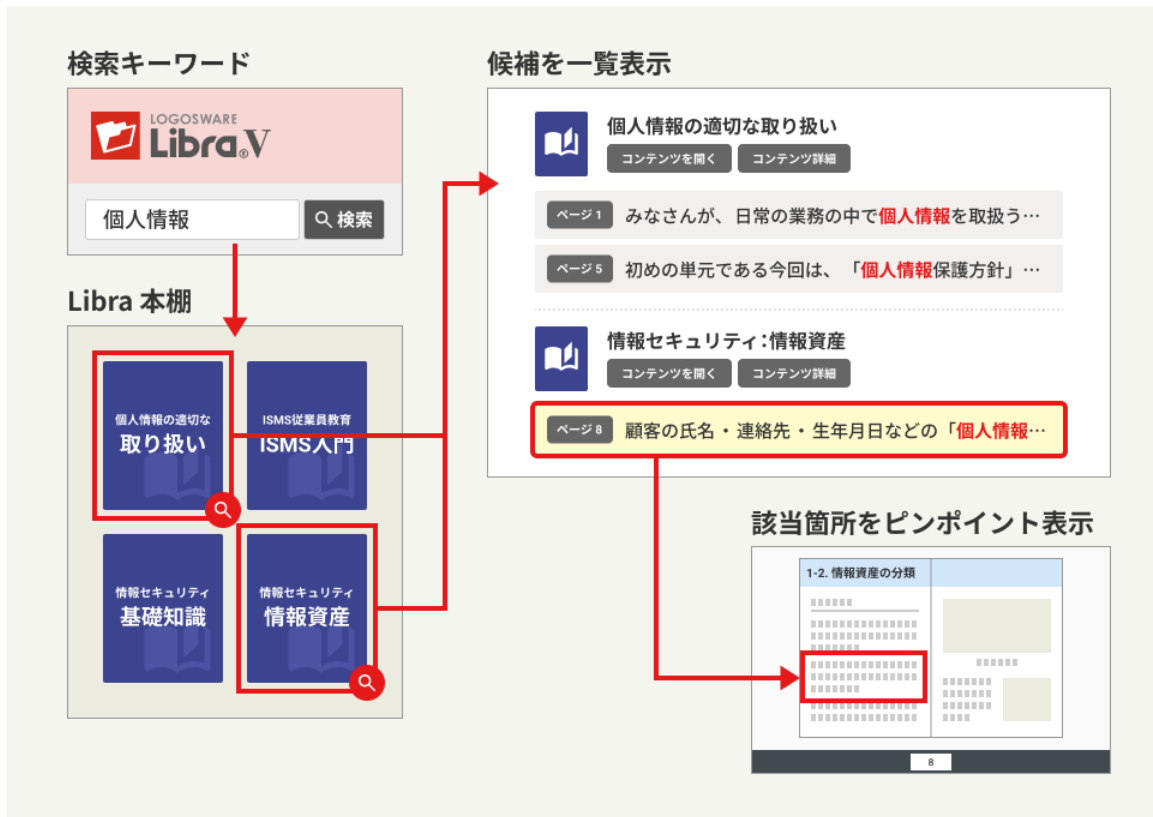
検索キーワード

LOGOSWARE Libra V

個人情報

検索

Libra 本棚

個人情報の適切な
取り扱い

ISMS従業員教育
ISMS入門

情報セキュリティ
基礎知識

情報セキュリティ
情報資産

候補を一覧表示

個人情報の適切な取り扱い

コンテンツを開く　コンテンツ詳細

ページ1　みなさんが、日常の業務の中で個人情報を取扱う…

ページ5　初めの単元である今回は、「個人情報保護方針」…

情報セキュリティ：情報資産

コンテンツを開く　コンテンツ詳細

ページ8　顧客の氏名・連絡先・生年月日などの「個人情報…

該当箇所をピンポイント表示

1-2. 情報資産の分類

8